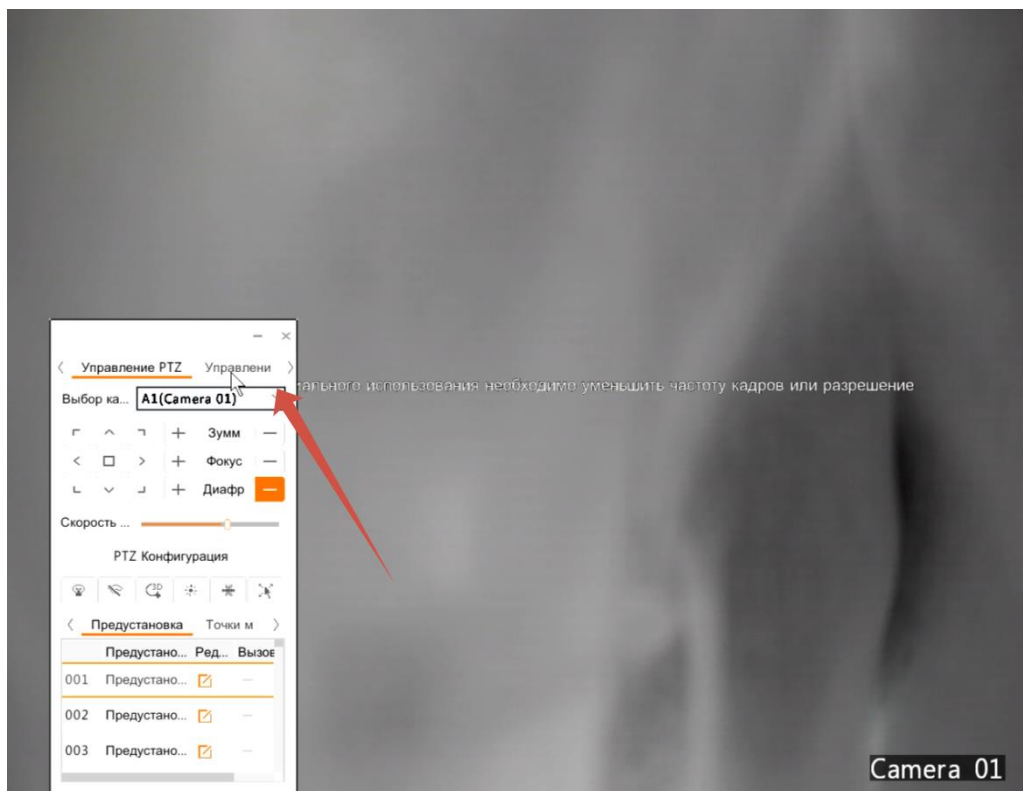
Управление PTZ Управлени

Выбор ка... A1(Camera 01)

мального использования необходимо уменьшить частоту кадров или разрешение

+ Зумм —

+ Фокус —

+ Диафр —

Скорость ...

PTZ Конфигурация

Предустановка Точки м

| | Предустано... | Ред... | Вызов |
|---|---|---|---|
| 001 | Предустано... | | — |
| 002 | Предустано... | | — |
| 003 | Предустано... | | — |

Camera 01